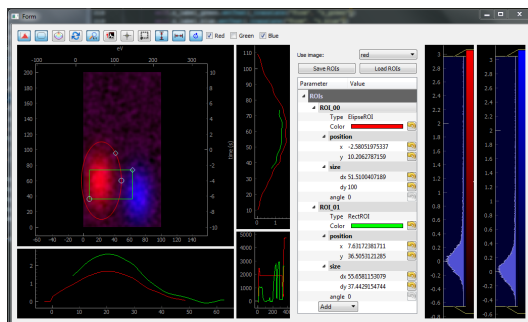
Form

Red Green Blue

eV
-100 0 100 200
10
8
6
4
2
0
-2
-4
-6
-8
-10
time (fs)
-60 -40 -20 0 20 40 60 80 100 120

0 1

Use image: red
Save ROIs Load ROIs
Parameter Value
ROIs
ROI_00
Type EllipseROI
Color
position
x -2.58051975337
y 10.2062787159
size
dx 51.5100407189
dy 100
angle 0
ROI_01
Type RectROI
Color
position
x 7.63172381711
y 36.5053121285
size
dx 55.6581153079
dy 37.4429154744
angle 0
Add

3
2.8
2.6
2.4
2.2
2
1.8
1.6
1.4
1.2
1
0.8
0.6
0.4
0.2
0
-0.2
-0.4
-0.6

3
2.8
2.6
2.4
2.2
2
1.8
1.6
1.4
1.2
1
0.8
0.6
0.4
0.2
0
-0.2
-0.4
-0.6

2
1
0
0 10 20 30 40 50 60

5000
4000
3000
2000
1000
0
0 200 400